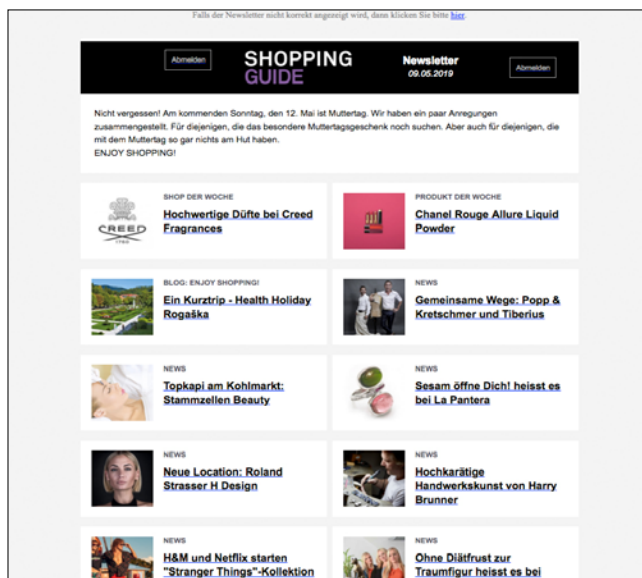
Falls der Newsletter nicht korrekt angezeigt wird, dann klicken Sie bitte hier.

Abmelden

SHOPPING GUIDE

Newsletter
09.05.2019

Abmelden

Nicht vergessen! Am kommenden Sonntag, den 12. Mai ist Muttertag. Wir haben ein paar Anregungen zusammengestellt. Für diejenigen, die das besondere Muttertagsgeschenk noch suchen. Aber auch für diejenigen, die mit dem Muttertag so gar nichts am Hut haben.
ENJOY SHOPPING!

CREED 1760

SHOP DER WOCHE
Hochwertige Düfte bei Creed Fragrances

PRODUKT DER WOCHE
Chanel Rouge Allure Liquid Powder

BLOG: ENJOY SHOPPING!
Ein Kurztrip - Health Holiday Rogaška

NEWS
Gemeinsame Wege: Popp & Kretschmer und Tiberius

NEWS
Topkapi am Kohlmarkt: Stammzellen Beauty

NEWS
Sesam öffne Dich! heisst es bei La Pantera

NEWS
Neue Location: Roland Strasser H Design

NEWS
Hochkarätige Handwerkskunst von Harry Brunner

NEWS
H&M und Netflix starten "Stranger Things"-Kollektion

NEWS
Ohne Diätfrust zur Traumfigur heisst es bei